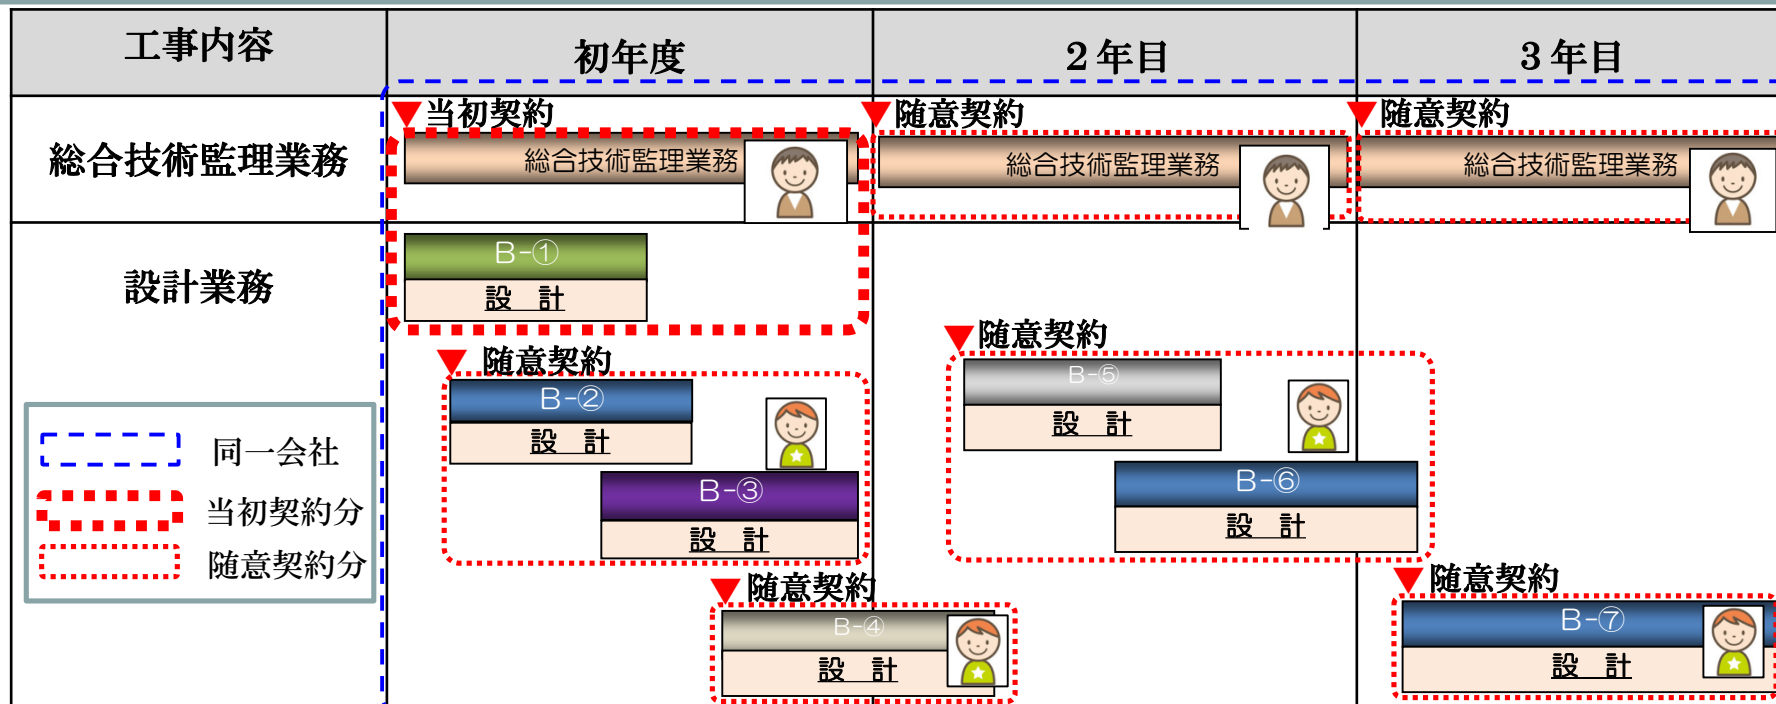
| 工事内容 | 初年度 | 2年目 | 3年目 |
|---|---|---|---|
| 総合技術監理業務 | 当初契約 総合技術監理業務 | 随意契約 総合技術監理業務 | 随意契約 総合技術監理業務 |
| 設計業務 | B-① 設 計 | | |

随意契約
B-②
設 計
B-③
設 計

随意契約
B-④
設 計

随意契約
B-⑤
設 計
B-⑥
設 計

随意契約
B-⑦
設 計

同一会社
当初契約分
随意契約分